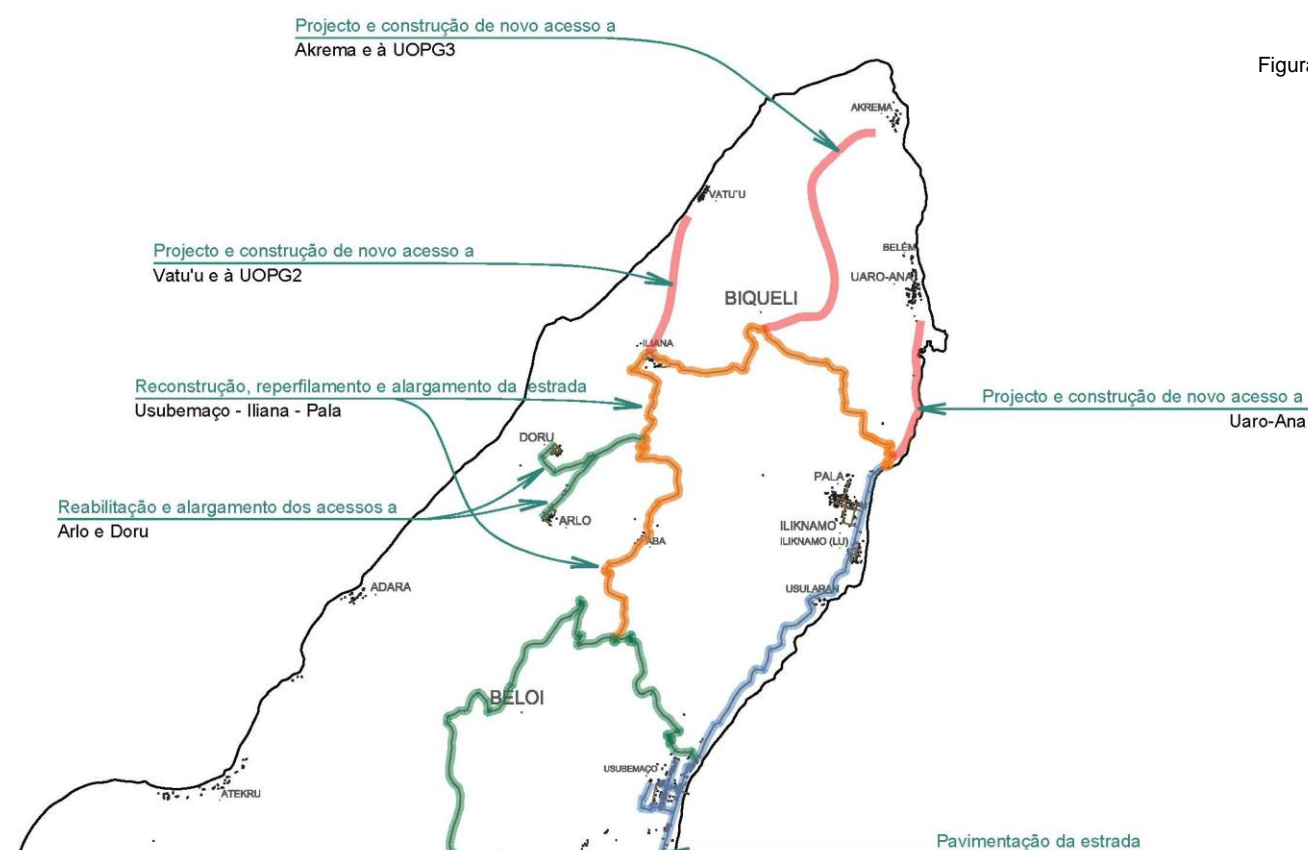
Projecto e construção de novo acesso a
Akrema e à UOPG3

Figura

AKREMA

VATU'U

Projecto e construção de novo acesso a
Vatu'u e à UOPG2

BELÉM

UARO-ANA

BIQUELI

ILIANA

Reconstrução, reperfilamento e alargamento da estrada
Usubemaço - Iliana - Pala

Projecto e construção de novo acesso a
Uaro-Ana

DORU

PALA

Reabilitação e alargamento dos acessos a
Arlo e Doru

ARLO

ILIKNAMO
ILIKNAMO (LU)

ABA

ADARA

USULARAN

BELOI

USUBEMAÇO

ATEKRU

Pavimentação da estrada